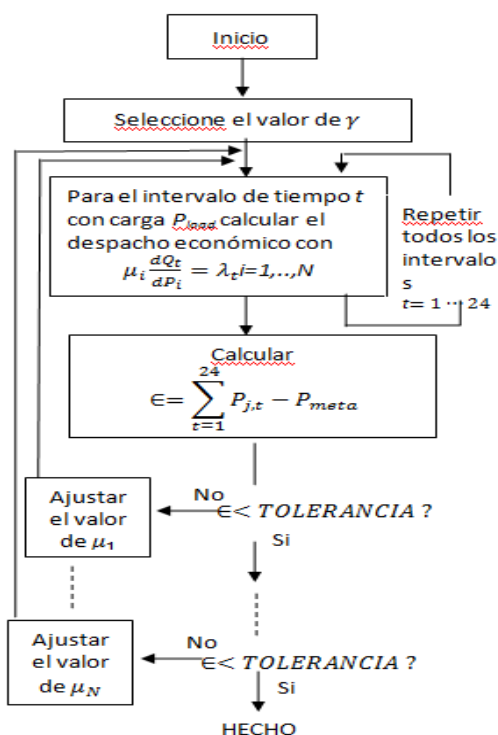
Inicio

Seleccione el valor de $\gamma$

Para el intervalo de tiempo $t$ con carga $P_{load}$ calcular el despacho económico con $\mu_i \frac{dQ_t}{dP_i} = \lambda_t i=1,..,N$

Repetir todos los intervalos
$t= 1 \cdots 24$

Calcular
$\in= \sum_{t=1}^{24} P_{j,t} - P_{meta}$

No
$\in< TOLERANCIA\ ?$
Si

Ajustar el valor de $\mu_1$

Ajustar el valor de $\mu_N$

No
$\in< TOLERANCIA\ ?$
Si

HECHO